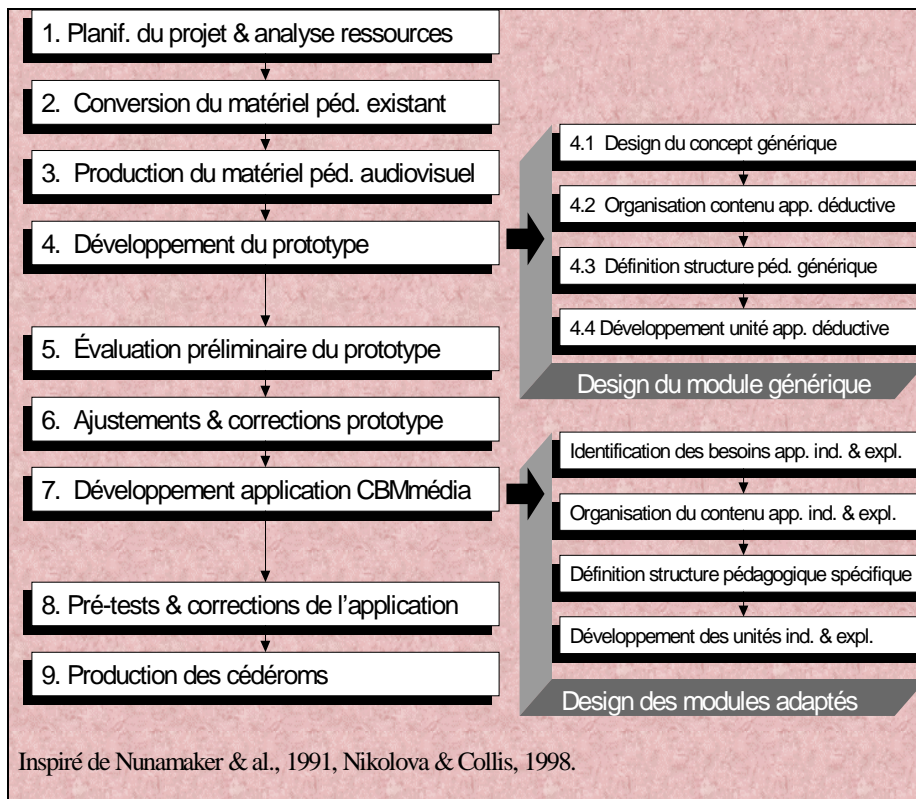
1. Planif. du projet & analyse ressources

2. Conversion du matériel péd. existant

3. Production du matériel péd. audiovisuel

4. Développement du prototype

5. Évaluation préliminaire du prototype

6. Ajustements & corrections prototype

7. Développement application CBMmédia

8. Pré-tests & corrections de l'application

9. Production des cédéroms

4.1 Design du concept générique

4.2 Organisation contenu app. déductive

4.3 Définition structure péd. générique

4.4 Développement unité app. déductive

Design du module générique

Identification des besoins app. ind. & expl.

Organisation du contenu app. ind. & expl.

Définition structure pédagogique spécifique

Développement des unités ind. & expl.

Design des modules adaptés

Inspiré de Nunamaker & al., 1991, Nikolova & Collis, 1998.